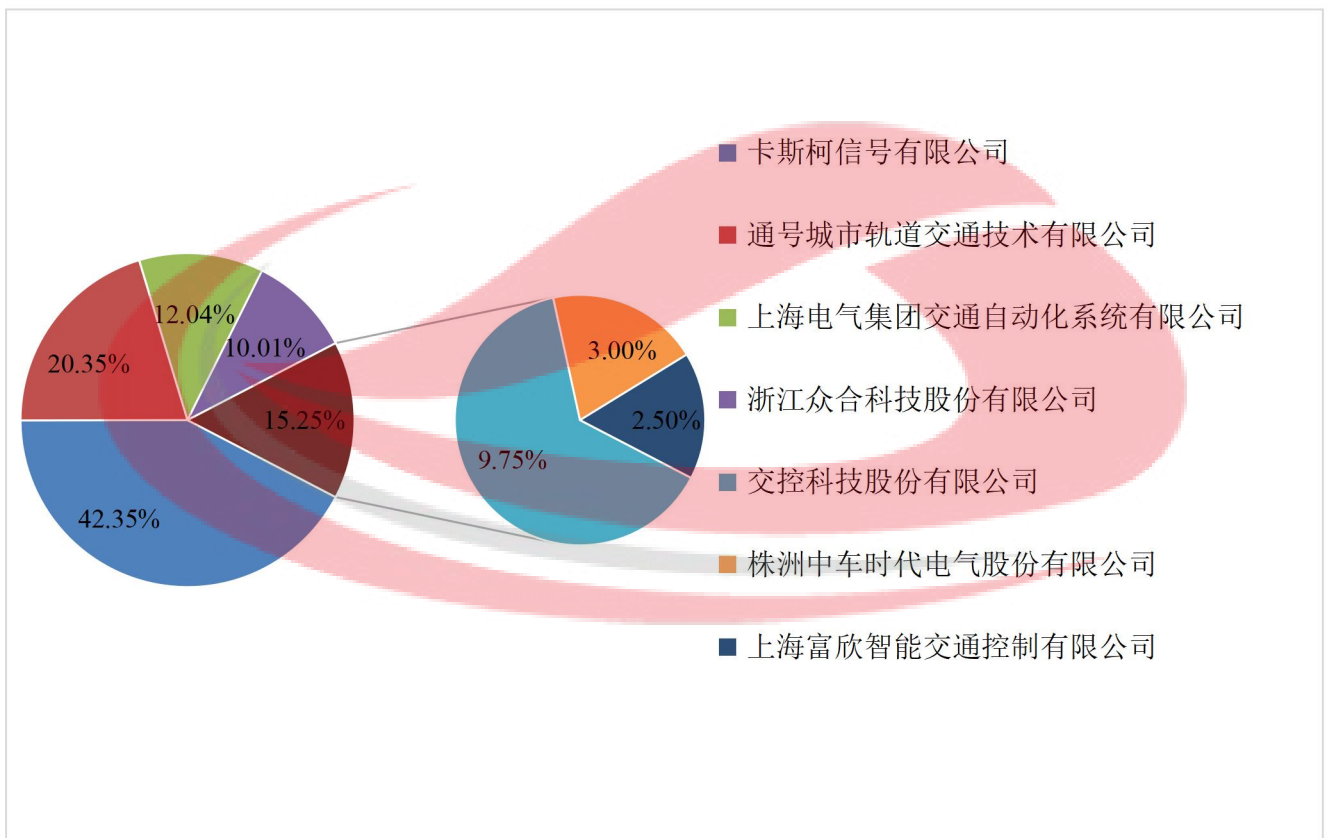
12.04%
20.35%
10.01%
15.25%
42.35%
3.00%
2.50%
9.75%

卡斯柯信号有限公司
通号城市轨道交通技术有限公司
上海电气集团交通自动化系统有限公司
浙江众合科技股份有限公司
交控科技股份有限公司
株洲中车时代电气股份有限公司
上海富欣智能交通控制有限公司